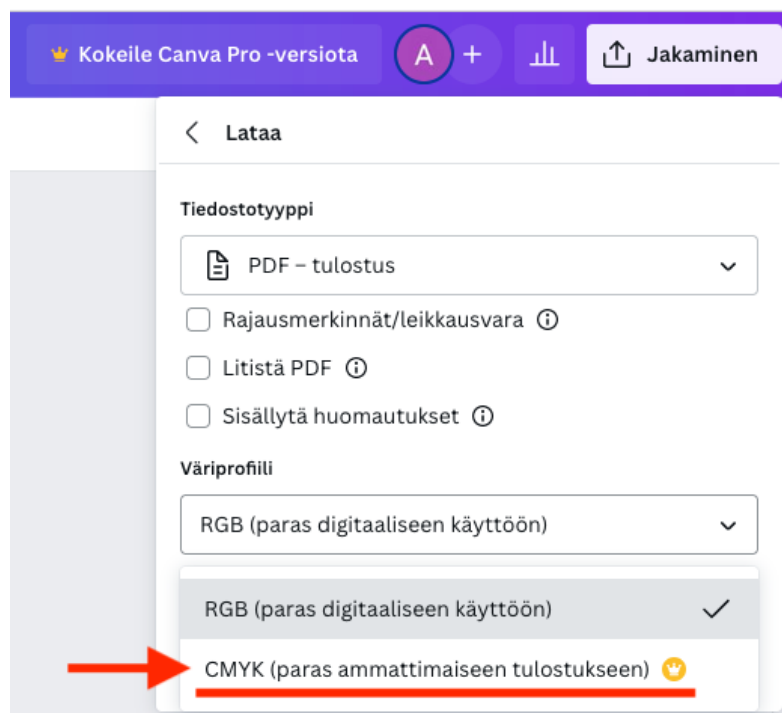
Kokeile Canva Pro -versiota

A

+

Jakaminen

Lataa

Tiedostotyyppi

PDF – tulostus

Rajausmerkinnät/leikkausvara

Litistä PDF

Sisällytä huomautukset

Väriprofiili

RGB (paras digitaaliseen käyttöön)

RGB (paras digitaaliseen käyttöön)

CMYK (paras ammattimaiseen tulostukseen)